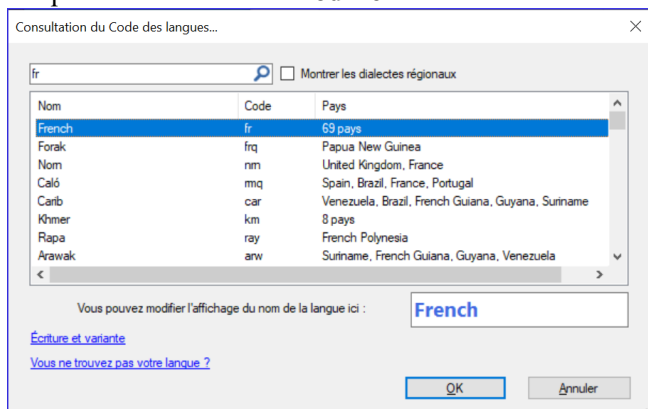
Consultation du Code des langues...

fr

Montrer les dialectes régionaux

| Nom | Code | Pays |
|---|---|---|
| French | fr | 69 pays |
| Forak | frq | Papua New Guinea |
| Norn | nrn | United Kingdom, France |
| Caló | rmq | Spain, Brazil, France, Portugal |
| Carib | car | Venezuela, Brazil, French Guiana, Guyana, Suriname |
| Khmer | km | 8 pays |
| Rapa | ray | French Polynesia |
| Arawak | arw | Suriname, French Guiana, Guyana, Venezuela |

Vous pouvez modifier l'affichage du nom de la langue ici :

French

Écriture et variante

Vous ne trouvez pas votre langue ?

OK

Annuler